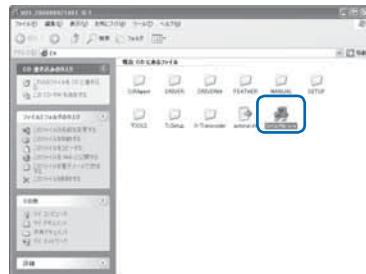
WZS_200000071401 (E:)
ファイル(F) 編集(E) 表示(V) お気に入り(A) ツール(T) ヘルプ(H)
戻る フォルダ
E:\
CD 書き込みのタスク
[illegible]
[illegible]
ファイルとフォルダのタスク
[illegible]
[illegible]
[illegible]
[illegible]
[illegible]
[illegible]
その他
マイ コンピュータ
マイ ドキュメント
共有ドキュメント
マイ ネットワーク
詳細
現在 CD にあるファイル
CURAgent
DRIVER
DRIVERW
FEATHER
MANUAL
SETUP
TOOLS
TLSetup
P-Transmitter
autorun.inf
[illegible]